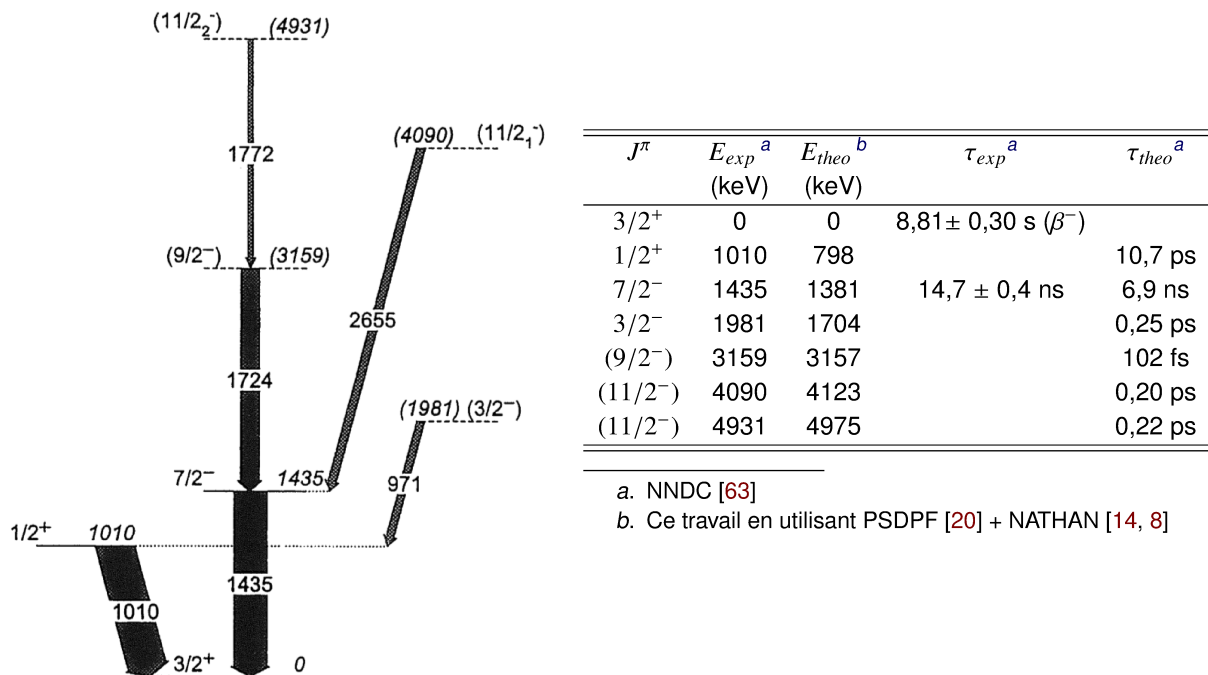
$(11/2_2^-)$ (4931)

1772

$(9/2^-)$ (3159)

1724

(4090) $(11/2_1^-)$

2655

(1981) $(3/2^-)$

971

$7/2^-$ 1435

$1/2^+$ 1010

1435

1010

$3/2^+$ 0

| $J^\pi$ | $E_{exp}{}^a$ (keV) | $E_{theo}{}^b$ (keV) | $\tau_{exp}{}^a$ | $\tau_{theo}{}^a$ |
|---|---|---|---|---|
| $3/2^+$ | 0 | 0 | 8,81± 0,30 s ($\beta^-$) | |
| $1/2^+$ | 1010 | 798 | | 10,7 ps |
| $7/2^-$ | 1435 | 1381 | 14,7 ± 0,4 ns | 6,9 ns |
| $3/2^-$ | 1981 | 1704 | | 0,25 ps |
| $(9/2^-)$ | 3159 | 3157 | | 102 fs |
| $(11/2^-)$ | 4090 | 4123 | | 0,20 ps |
| $(11/2^-)$ | 4931 | 4975 | | 0,22 ps |

a. NNDC [63]
b. Ce travail en utilisant PSDPF [20] + NATHAN [14, 8]